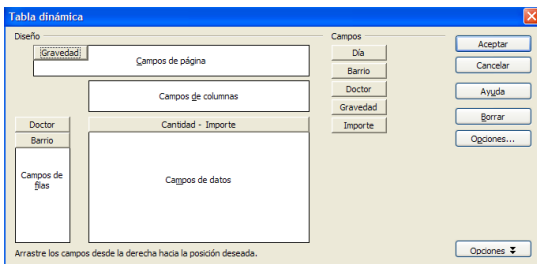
Tabla dinámica

Diseño

Gravedad

Campos de página

Campos de columnas

Doctor

Barrio

Cantidad - Importe

Campos de filas

Campos de datos

Campos

Día

Barrio

Doctor

Gravedad

Importe

Aceptar

Cancelar

Ayuda

Borrar

Opciones...

Arrastre los campos desde la derecha hacia la posición deseada.

Opciones